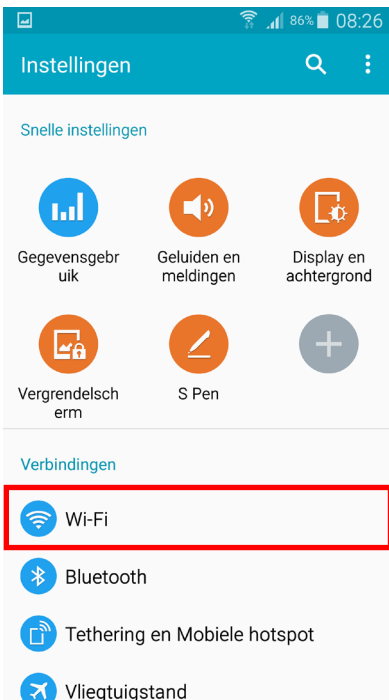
86% 08:26

Instellingen

Snelle instellingen

Gegevensgebruik

Geluiden en meldingen

Display en achtergrond

Vergrendelscherm

S Pen

Verbindingen

Wi-Fi

Bluetooth

Tethering en Mobiele hotspot

Vliegtuigstand